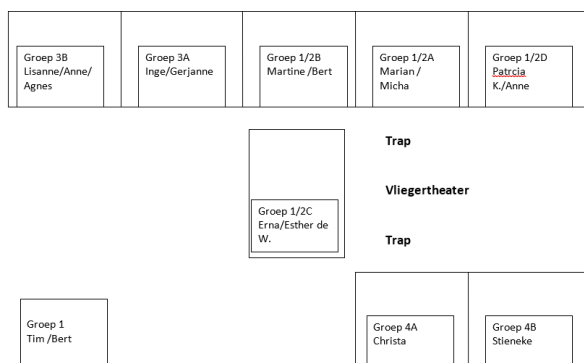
Groep 3B
Lisanne/Anne/
Agnes

Groep 3A
Inge/Gerjanne

Groep 1/2B
Martine /Bert

Groep 1/2A
Marian /
Micha

Groep 1/2D
Patrcia
K./Anne

Trap

Groep 1/2C
Erna/Esther de
W.

Vliegertheater

Trap

Groep 1
Tim /Bert

Groep 4A
Christa

Groep 4B
Stieneke